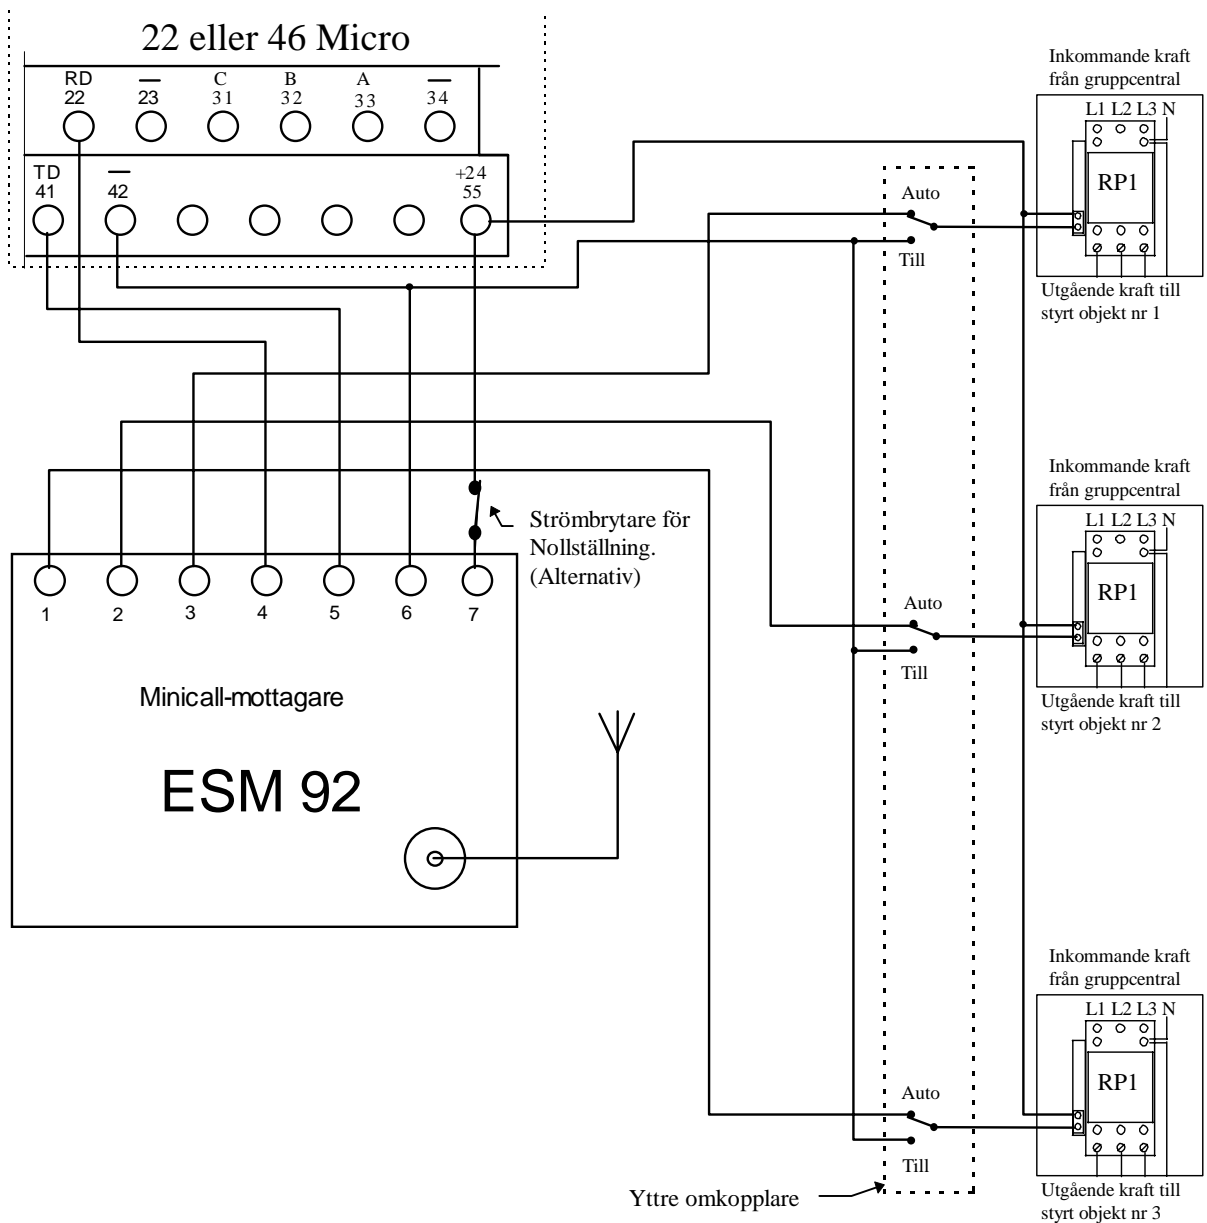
22 eller 46 Micro

RD 22
— 23
C 31
B 32
A 33
— 34

TD 41
— 42
+24 55

Inkommande kraft från gruppcentral
L1 L2 L3 N
RP1
Utgående kraft till styrt objekt nr 1

Auto
Till

Strömbrytare för Nollställning. (Alternativ)

1 2 3 4 5 6 7

Minicall-mottagare

ESM 92

Inkommande kraft från gruppcentral
L1 L2 L3 N
RP1
Auto
Till
Utgående kraft till styrt objekt nr 2

Inkommande kraft från gruppcentral
L1 L2 L3 N
RP1
Auto
Till
Yttre omkopplare
Utgående kraft till styrt objekt nr 3